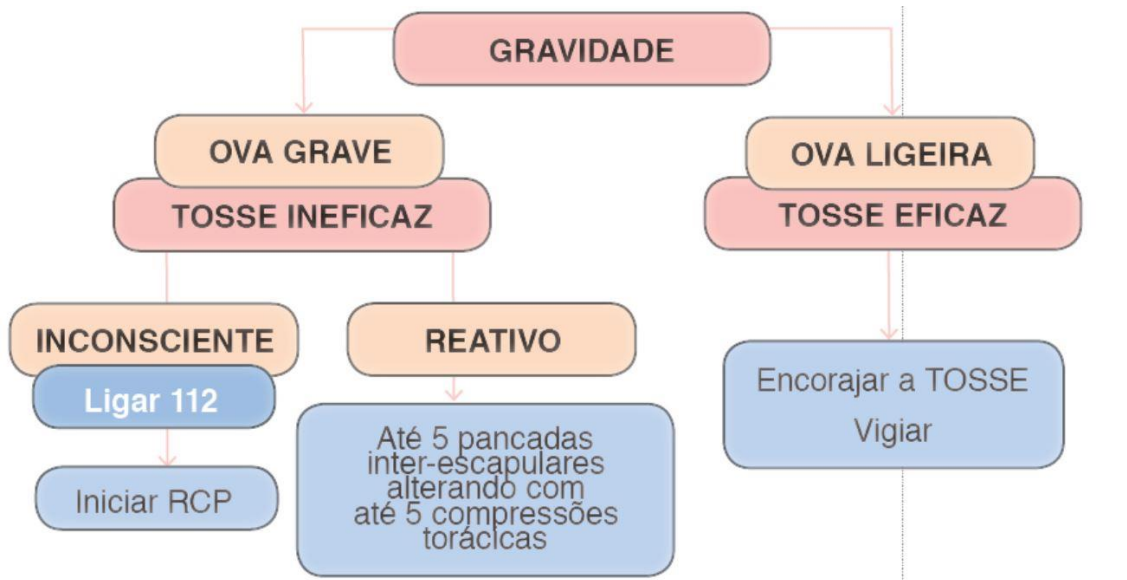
GRAVIDADE

OVA GRAVE

TOSSE INEFICAZ

OVA LIGEIRA

TOSSE EFICAZ

INCONSCIENTE

Ligar 112

Iniciar RCP

REATIVO

Até 5 pancadas inter-escapulares alterando com até 5 compressões torácicas

Encorajar a TOSSE

Vigiar